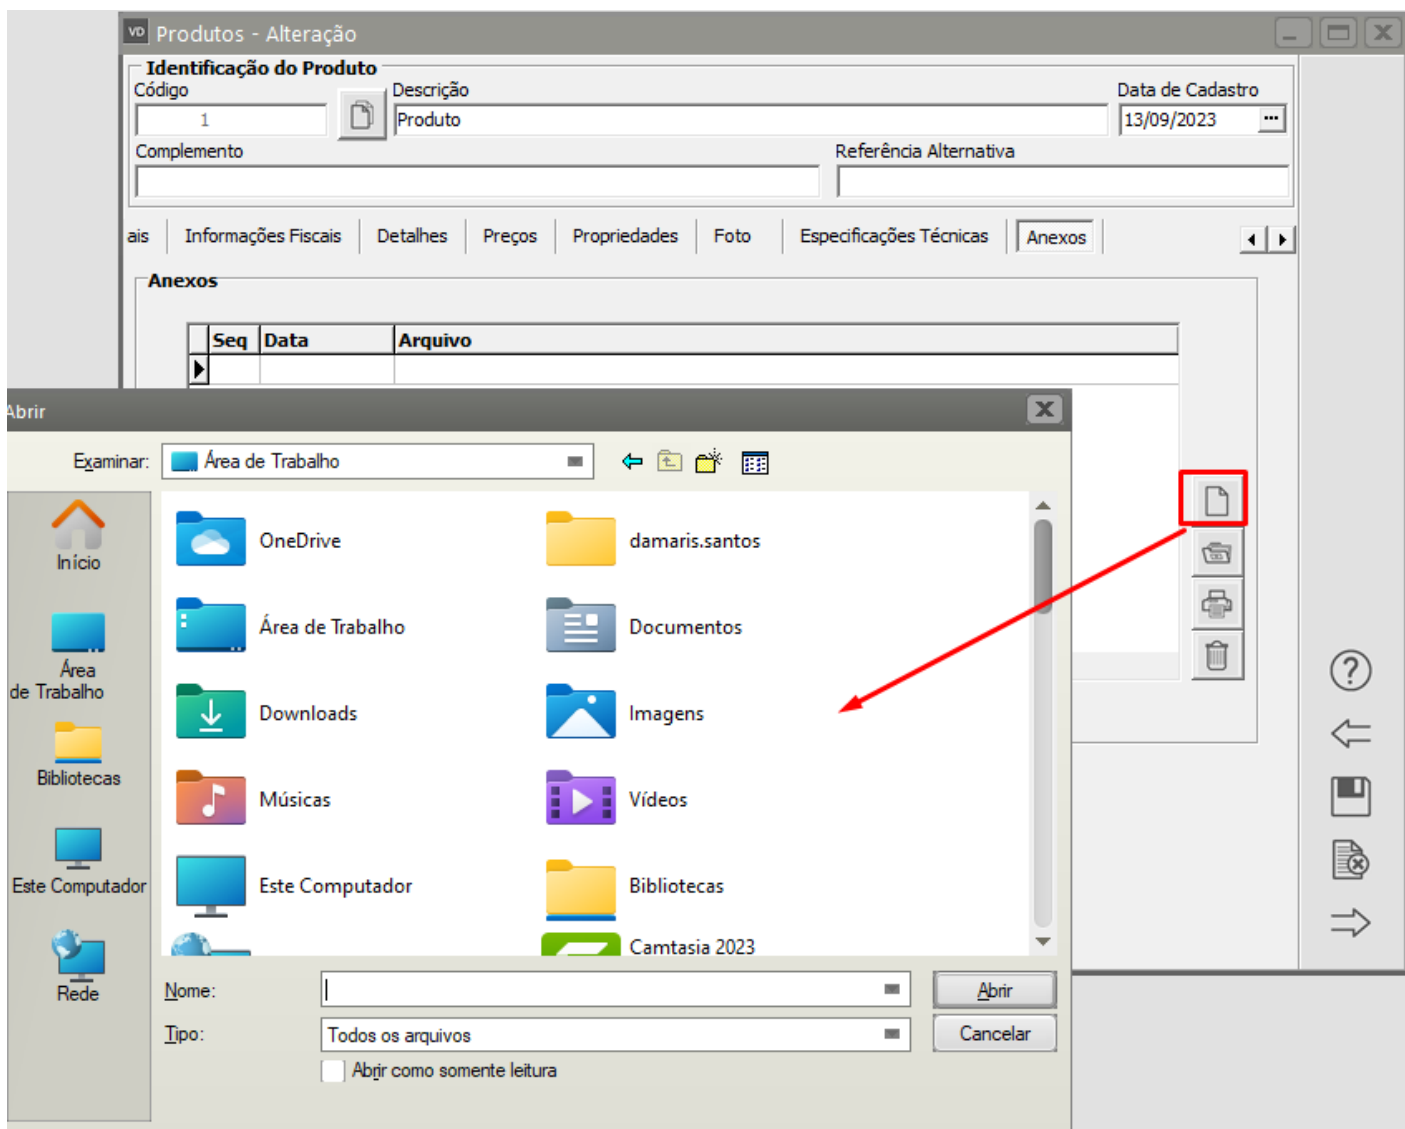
VD Produtos - Alteração

Identificação do Produto
Código
1
Descrição
Produto
Data de Cadastro
13/09/2023
Complemento
Referência Alternativa

ais | Informações Fiscais | Detalhes | Preços | Propriedades | Foto | Especificações Técnicas | Anexos

Anexos

| Seq | Data | Arquivo |
|---|---|---|
| | | |

Abrir

Examinar: Área de Trabalho

Início
Área de Trabalho
Bibliotecas
Este Computador
Rede

OneDrive
damaris.santos
Área de Trabalho
Documentos
Downloads
Imagens
Músicas
Vídeos
Este Computador
Bibliotecas
Camtasia 2023

Nome:
Abrir
Tipo: Todos os arquivos
Cancelar
Abrir como somente leitura